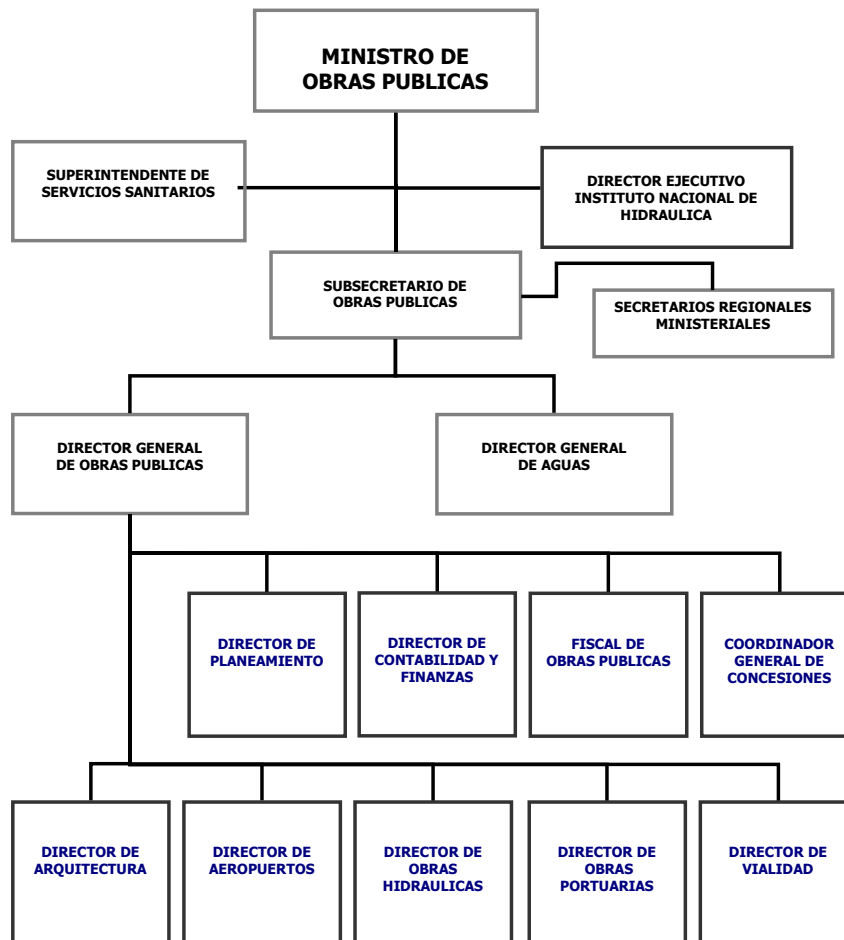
MINISTRO DE OBRAS PUBLICAS

SUPERINTENDENTE DE SERVICIOS SANITARIOS

DIRECTOR EJECUTIVO INSTITUTO NACIONAL DE HIDRAULICA

SUBSECRETARIO DE OBRAS PUBLICAS

SECRETARIOS REGIONALES MINISTERIALES

DIRECTOR GENERAL DE OBRAS PUBLICAS

DIRECTOR GENERAL DE AGUAS

DIRECTOR DE PLANEAMIENTO

DIRECTOR DE CONTABILIDAD Y FINANZAS

FISCAL DE OBRAS PUBLICAS

COORDINADOR GENERAL DE CONCESIONES

DIRECTOR DE ARQUITECTURA

DIRECTOR DE AEROPUERTOS

DIRECTOR DE OBRAS HIDRAULICAS

DIRECTOR DE OBRAS PORTUARIAS

DIRECTOR DE VIALIDAD